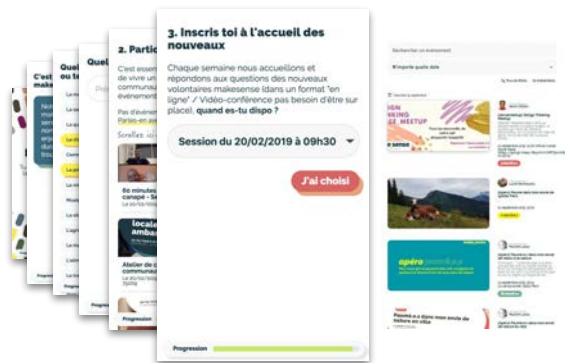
3. Inscris toi à l'accueil des nouveaux

Chaque semaine nous accueillons et répondons aux questions des nouveaux volontaires makesense (dans un format "en ligne" / Vidéo-conférence pas besoin d'être sur place), quand es-tu dispo ?

Session du 20/02/2019 à 09h30

J'ai choisi

Progression

2. Partic

C'est essen de vivre un communau événement

Pas d'événem Parles-en au

Scrollez ici

60 minutes canapé - Se

locale ambas

Atelier de communau

Progression

Quel

Quel ou te

C'est makese

Progression

Rechercher un événement

N'importe quelle date

MEETUP

apéro